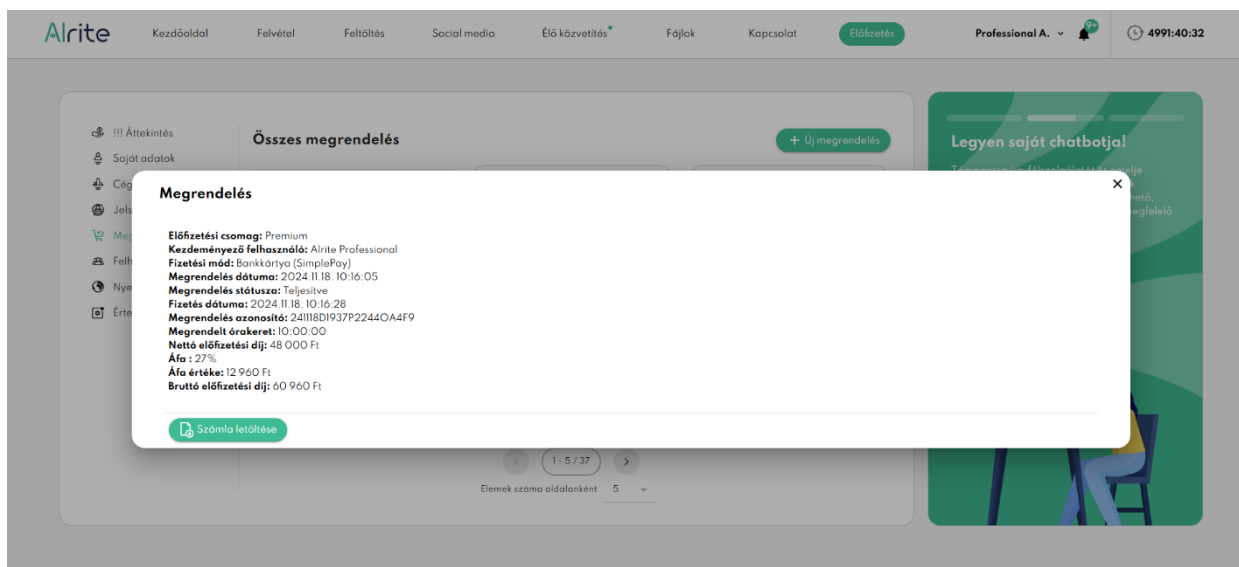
Alrite Kezdőoldal Felvétel Feltöltés Social media Élő közvetítés Fájlok Kapcsolat Előfizetés Professional A. 9+ 4991:40:32

!!! Áttekintés
Saját adatok
Cég
Jels
Meg
Felh
Nye
Érte

Összes megrendelés

+ Új megrendelés

Legyen saját chatbotja!

Megrendelés

Előfizetési csomag: Premium
Kezdeményező felhasználó: Alrite Professional
Fizetési mód: Bankkártya (SimplePay)
Megrendelés dátuma: 2024.11.18. 10:16:05
Megrendelés státusza: Teljesítve
Fizetés dátuma: 2024.11.18. 10:16:28
Megrendelés azonosító: 241118D1937P2244OA4F9
Megrendelt órakeret: 10:00:00
Nettó előfizetési díj: 48 000 Ft
Áfa : 27%
Áfa értéke: 12 960 Ft
Bruttó előfizetési díj: 60 960 Ft

Számla letöltése

1 - 5 / 37

Elemek száma oldalanként 5